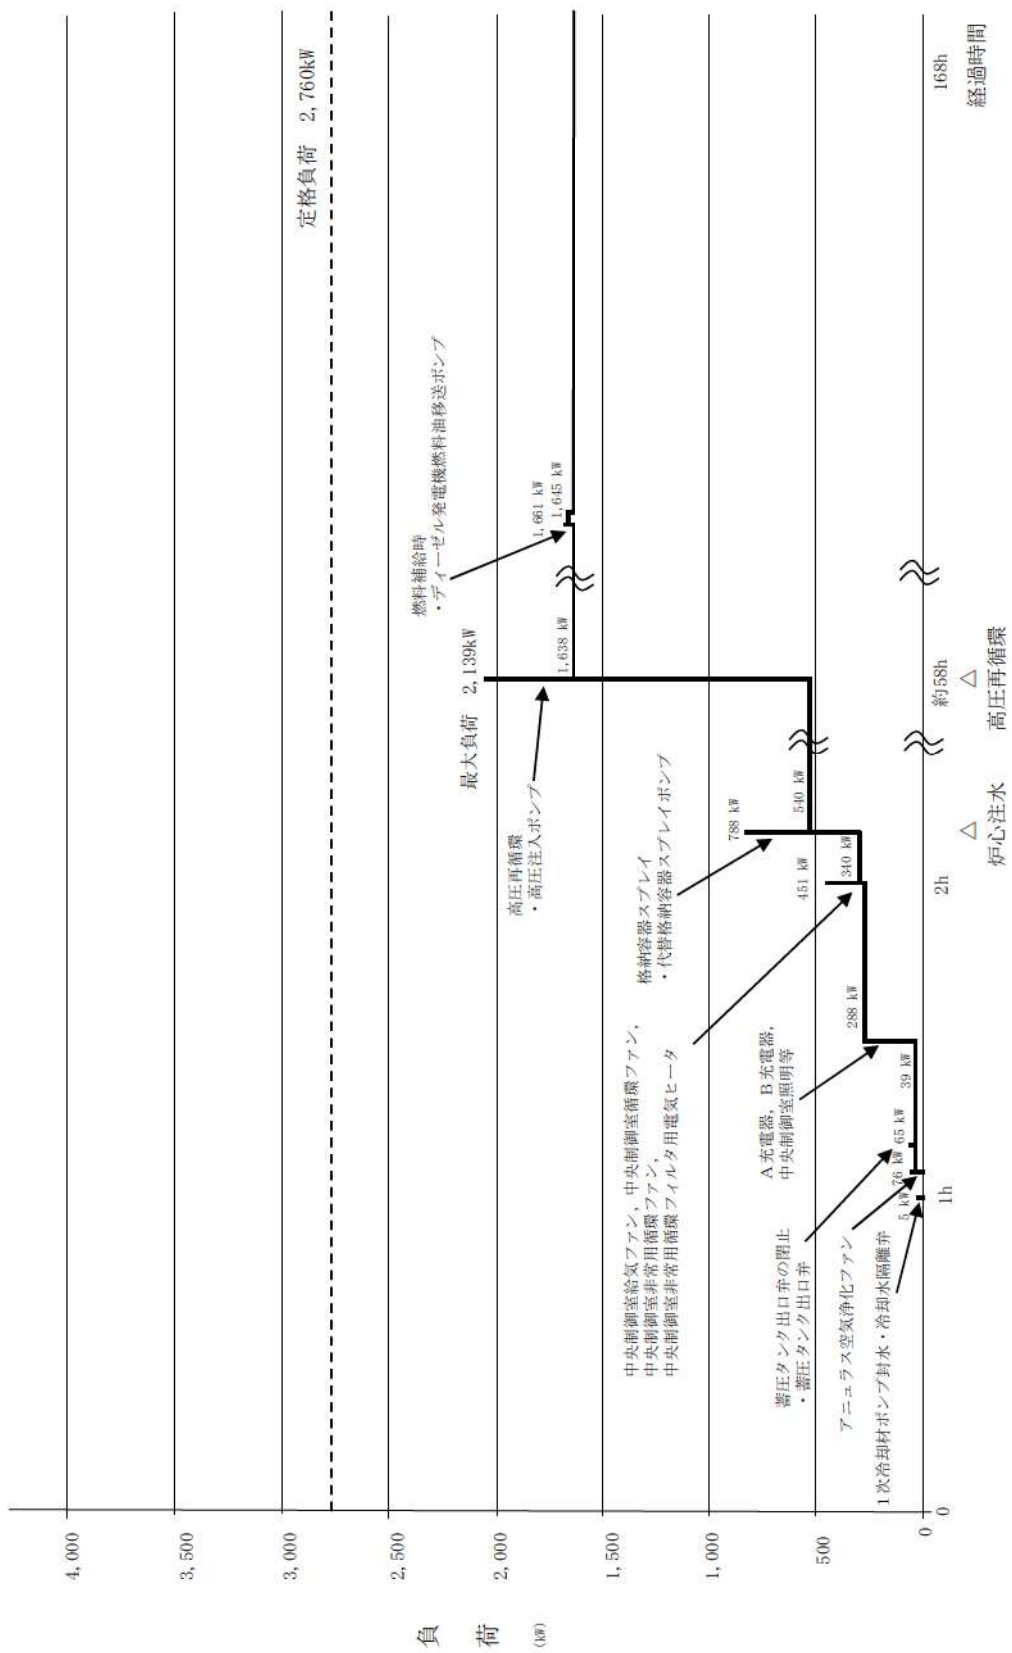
定格負荷　2,760kW

燃料補給時
・ディーゼル発電機燃料油移送ポンプ

1,661 kW
1,645 kW
1,638 kW

最大負荷　2,139kW

高圧再循環
・高圧注入ポンプ

格納容器スプレイ
・代替格納容器スプレイポンプ

788 kW
540 kW
451 kW
340 kW

中央制御室給気ファン，中央制御室循環ファン，
中央制御室非常用循環ファン，
中央制御室非常用循環フィルタ用電気ヒータ

A充電器，B充電器，
中央制御室照明等

288 kW
39 kW
65 kW
76 kW
5 kW

蓄圧タンク出口弁の閉止
・蓄圧タンク出口弁

アニュラス空気浄化ファン

1次冷却材ポンプ封水・冷却水隔離弁

4,000
3,500
3,000
2,500
2,000
1,500
1,000
500
0

負
荷
(kW)

0
1h
2h
△
炉心注水
約58h
△
高圧再循環
168h
経過時間